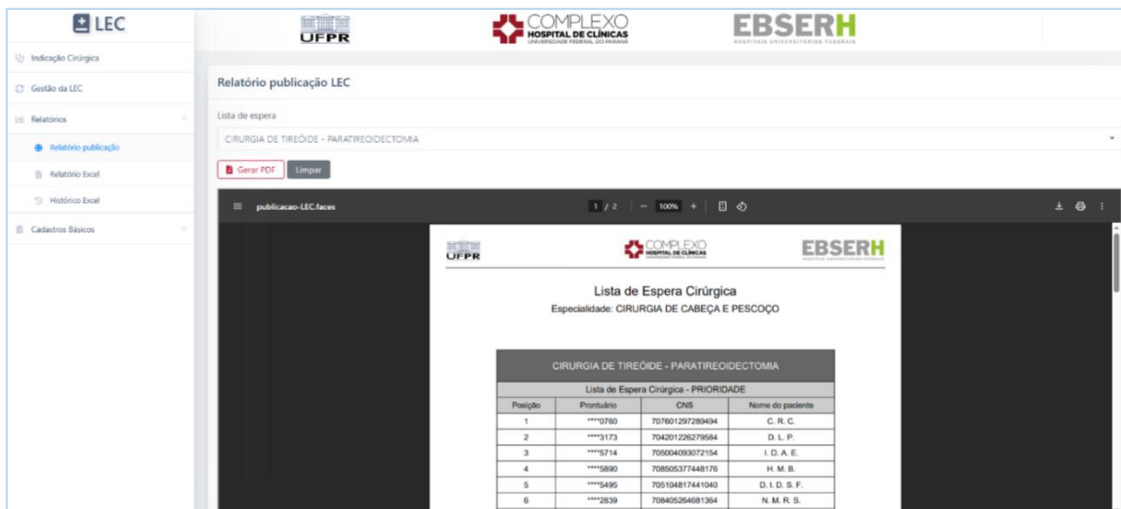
LEC

UFPR

COMPLEXO
HOSPITAL DE CLÍNICAS
UNIVERSIDADE FEDERAL DO PARANÁ

EBSERH
HOSPITAIS UNIVERSITÁRIOS FEDERAIS

Indicação Cirúrgica

Gestão da LEC

Relatórios

Relatório publicação

Relatório Excel

Histórico Excel

Cadastros Básicos

Relatório publicação LEC

Lista de espera

CIRURGIA DE TIREÓIDE - PARATIREOIDECTOMIA

Gerar PDF

Limpar

publicacao-LEC.faces

1 / 2 | — 100% +

UFPR

COMPLEXO
HOSPITAL DE CLÍNICAS

EBSERH

Lista de Espera Cirúrgica

Especialidade: CIRURGIA DE CABEÇA E PESCOÇO

CIRURGIA DE TIREÓIDE - PARATIREOIDECTOMIA

Lista de Espera Cirúrgica - PRIORIDADE

| Posição | Prontuário | CNS | Nome do paciente |
|---|---|---|---|
| 1 | ****0760 | 707601297289494 | C. R. C. |
| 2 | ****3173 | 704201226279584 | D. L. P. |
| 3 | ****5714 | 705004093072154 | I. D. A. E. |
| 4 | ****5890 | 708505377448176 | H. M. B. |
| 5 | ****5495 | 705104817441040 | D. I. D. S. F. |
| 6 | ****2639 | 708405264681364 | N. M. R. S. |